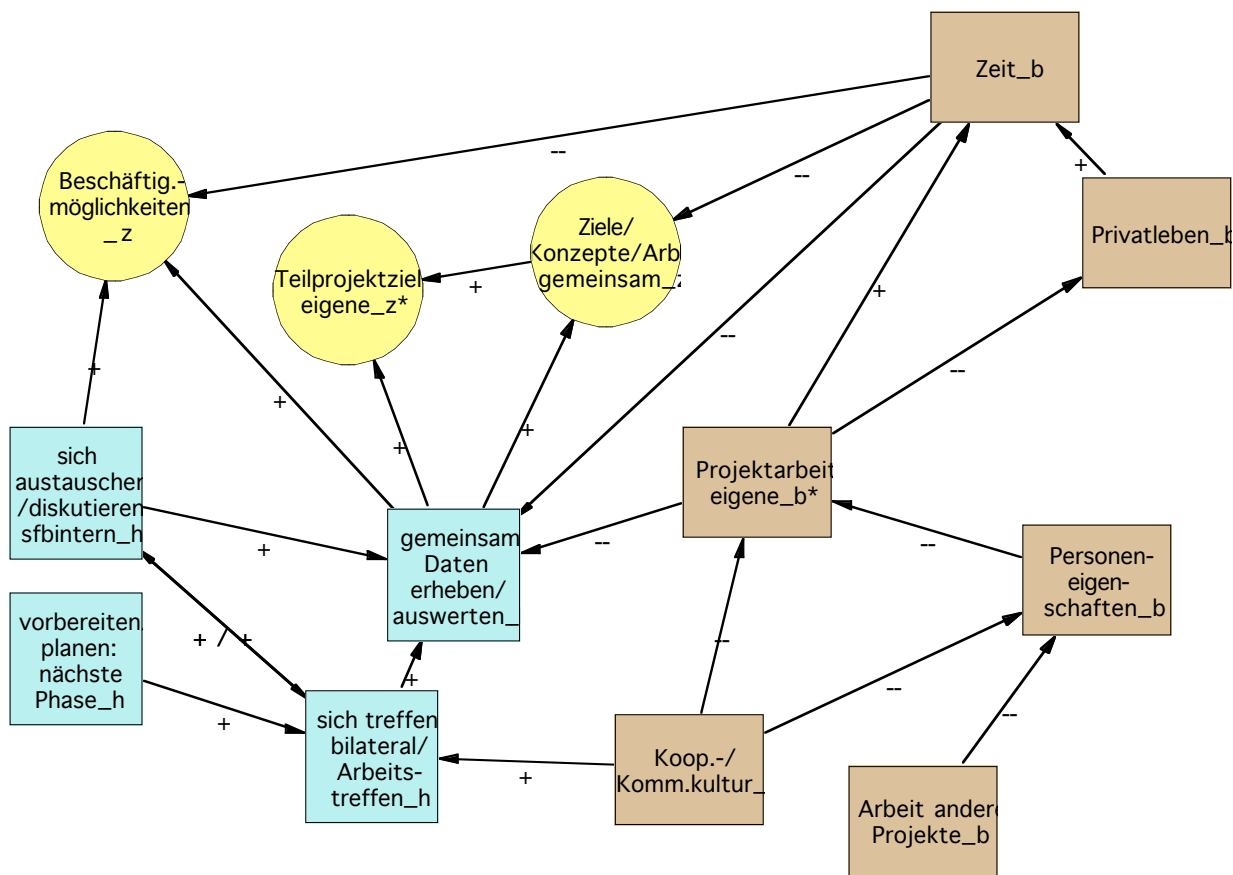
Zeit_b

--

--

Beschäftig.-möglichkeiten_z

Ziele/ Konzepte/Arb gemeinsam_z

+

Privatleben_b

Teilprojektziel eigene_z*

+

+

--

--

+

+

+

sich austauschen /diskutieren sfbintern_h

Projektarbeit eigene_b*

+

gemeinsam Daten erheben/ auswerten_

--

--

Personen-eigen-schaften_b

+

vorbereiten/ planen: nächste Phase_h

+ / +

--

+

--

+

sich treffen bilateral/ Arbeits-treffen_h

--

Koop.-/ Komm.kultur_

+

Arbeit andere Projekte_b